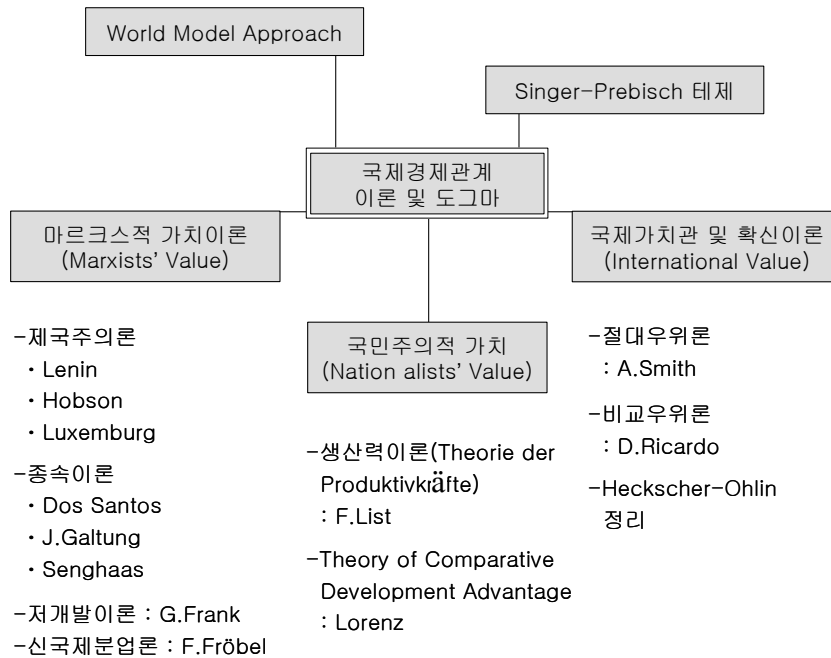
World Model Approach

Singer-Prebisch 테제

국제경제관계
이론 및 도그마

마르크스적 가치이론
(Marxists' Value)

국제가치관 및 확신이론
(International Value)

국민주의적 가치
(Nation alists' Value)

-제국주의론
· Lenin
· Hobson
· Luxemburg
-종속이론
· Dos Santos
· J.Galtung
· Senghaas
-저개발이론 : G.Frank
-신국제분업론 : F.Fröbel

-생산력이론(Theorie der Produktivkräfte)
: F.List
-Theory of Comparative Development Advantage
: Lorenz

-절대우위론
: A.Smith
-비교우위론
: D.Ricardo
-Heckscher-Ohlin 정리